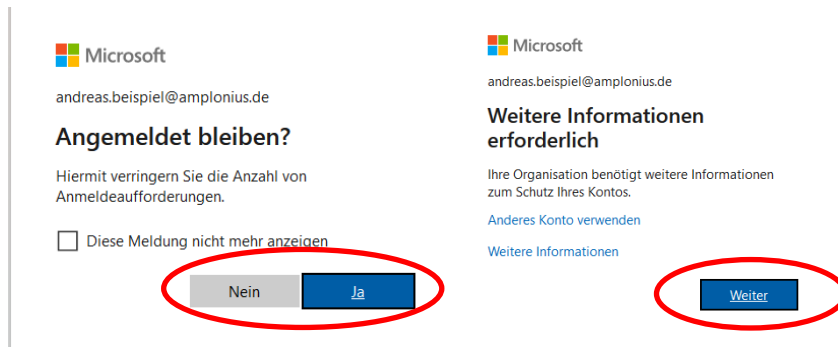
Microsoft

andreas.beispiel@amplonius.de

Angemeldet bleiben?

Hiermit verringern Sie die Anzahl von Anmeldeaufforderungen.

Diese Meldung nicht mehr anzeigen

Nein

Ja

Microsoft

andreas.beispiel@amplonius.de

Weitere Informationen erforderlich

Ihre Organisation benötigt weitere Informationen zum Schutz Ihres Kontos.

Anderes Konto verwenden

Weitere Informationen

Weiter